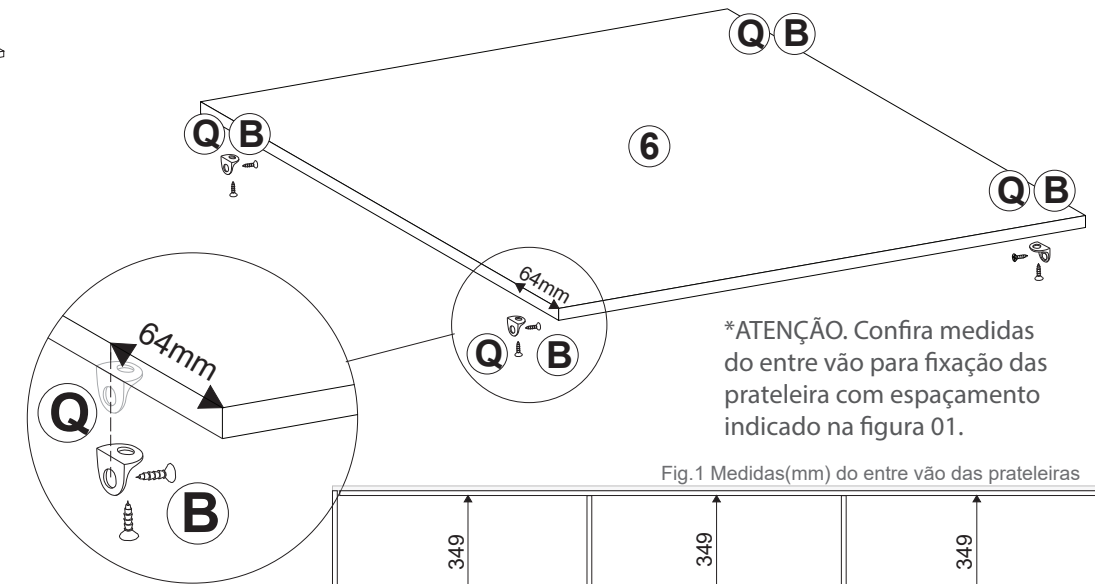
Q B

Q B

6

Q B

64mm

64mm

Q B

Q

B

*ATENÇÃO. Confira medidas do entre vão para fixação das prateleira com espaçamento indicado na figura 01.

Fig.1 Medidas(mm) do entre vão das prateleiras

349

349

349